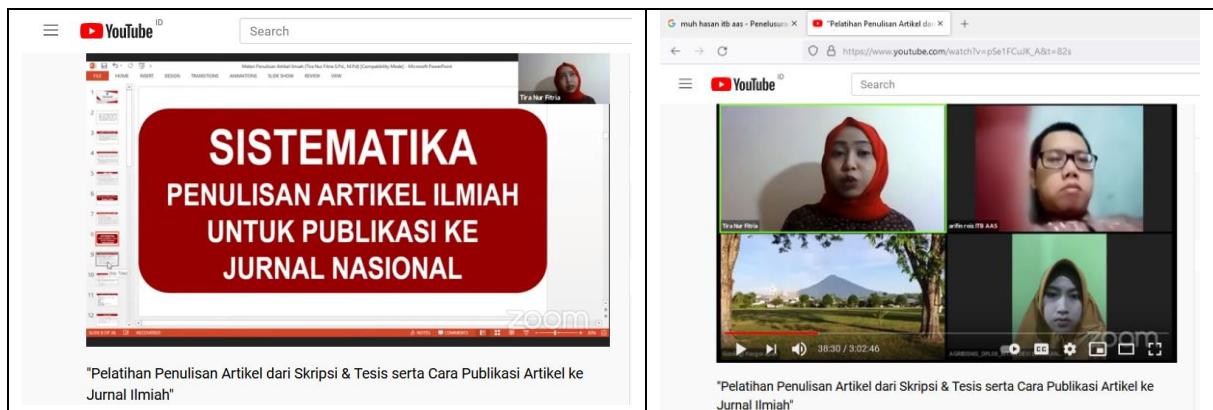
YouTube ID

Search

Materi Penulisan Artikel Ilmiah (Tira Nur Fitria S.Pd., M.Pd) [Compatibility Mode] - Microsoft PowerPoint

FILE HOME INSERT DESIGN TRANSITIONS ANIMATIONS SLIDE SHOW REVIEW VIEW

Tira Nur Fitria

SISTEMATIKA
PENULISAN ARTIKEL ILMIAH
UNTUK PUBLIKASI KE
JURNAL NASIONAL

zoom

"Pelatihan Penulisan Artikel dari Skripsi & Tesis serta Cara Publikasi Artikel ke Jurnal Ilmiah"

muh hasan itb aas - Penelusura ×

"Pelatihan Penulisan Artikel dari ×

https://www.youtube.com/watch?v=pSe1FCuJK_A&t=82s

YouTube ID

Search

Tira Nur Fitria

arifin rois ITB AAS

AGRIBISNIS_DPL01_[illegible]

38:30 / 3:02:46

zoom

"Pelatihan Penulisan Artikel dari Skripsi & Tesis serta Cara Publikasi Artikel ke Jurnal Ilmiah"